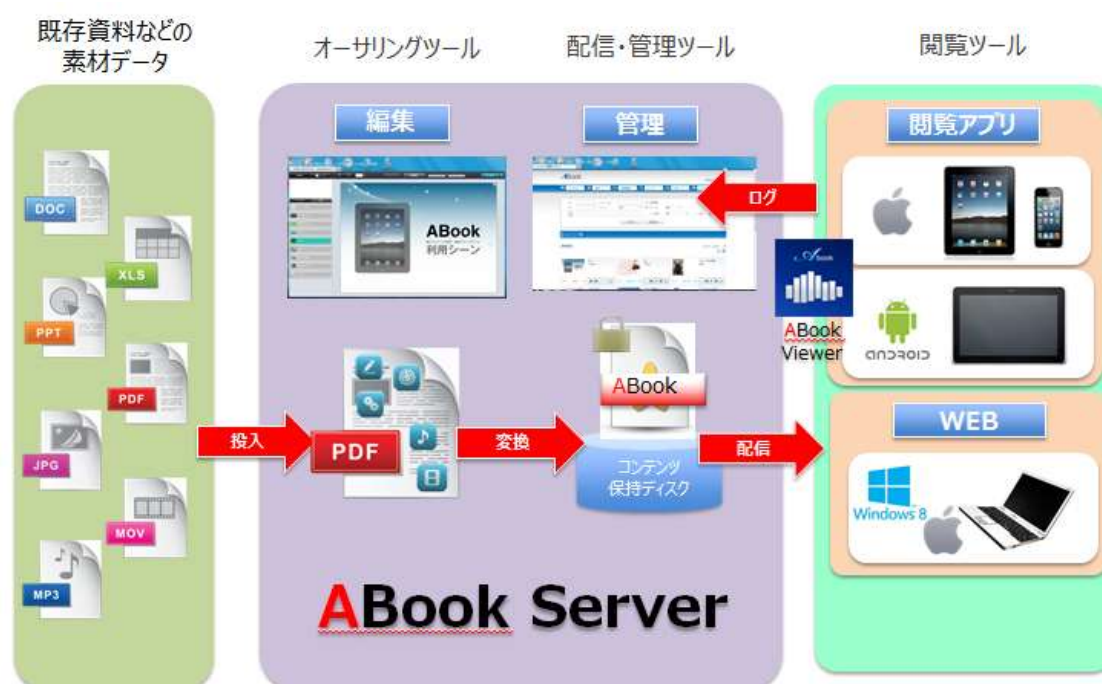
既存資料などの素材データ

オーサリングツール

配信・管理ツール

閲覧ツール

DOC

XLS

PPT

PDF

JPG

MOV

MP3

編集

ABook
利用シーン

管理

ログ

閲覧アプリ

ABook Viewer

android

投入

PDF

変換

ABook

コンテンツ保持ディスク

配信

WEB

Windows 8

ABook Server